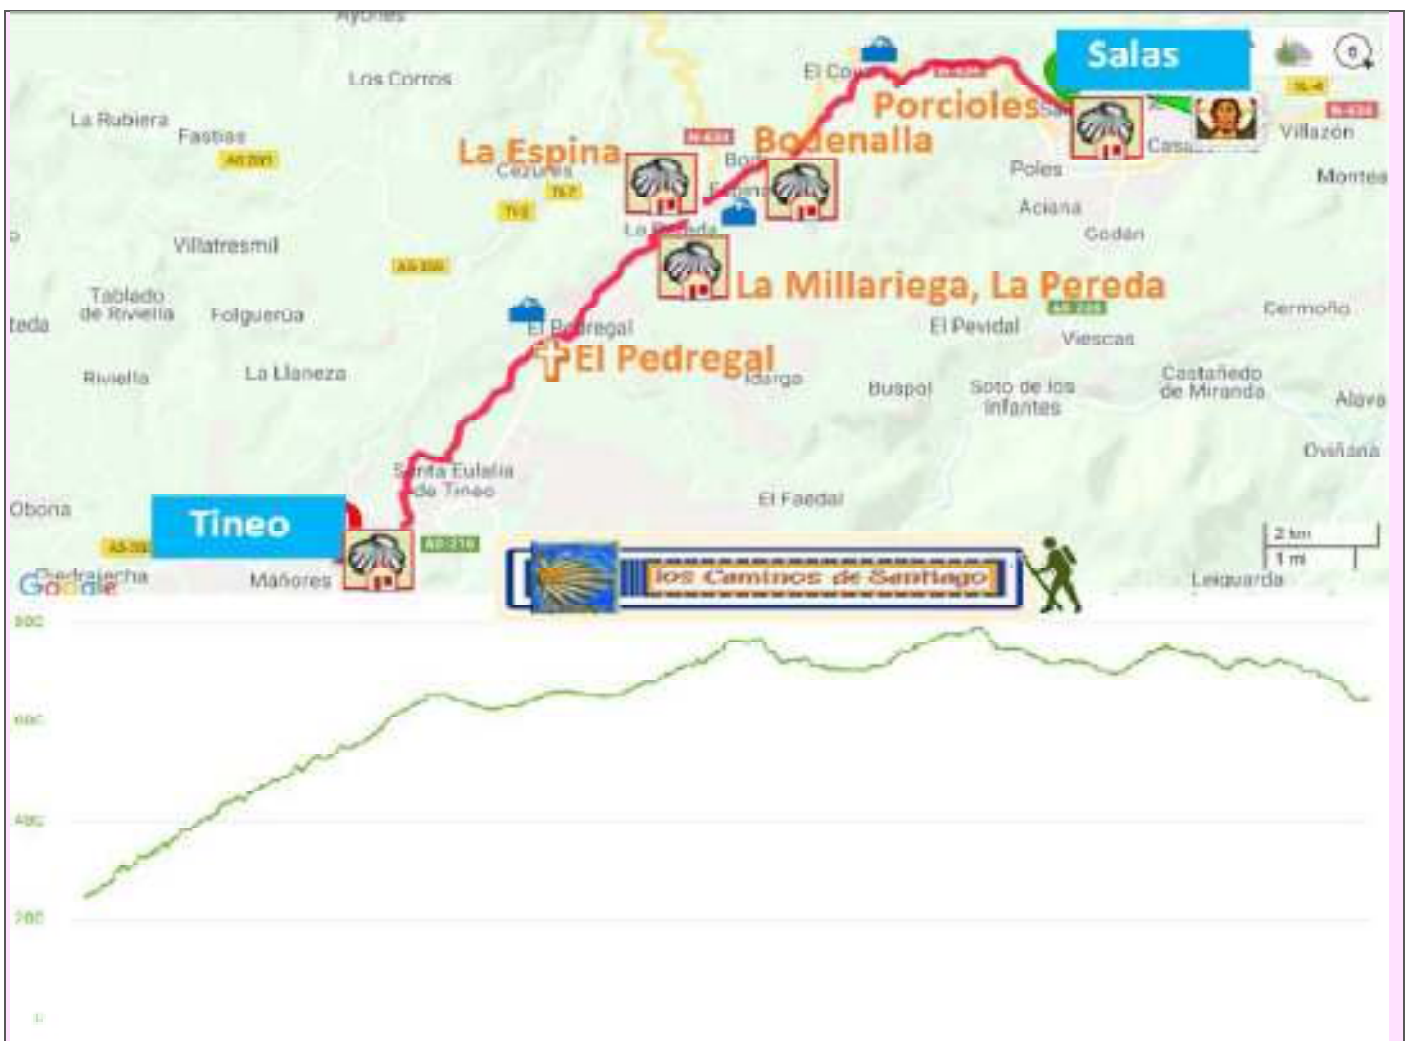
Ayones
Los Corros
El Co
Salas
Porcioles
La Rubiera
Fastias
AS-201
La Espina
Bodenalla
N-634
Villazón
Cezures
Bo
Casa
Poles
Montes
TI-2
Aciana
Godán
Villatresmil
La
AS-350
La Millariega, La Pereda
Tablado de Riviella
Folgueroa
Cermoño
El Pedregal
El Pevidal
Viescas
Riviella
La Llaneza
El Pedregal
Idarga
Buspol
Soto de los Infantes
Castañedo de Miranda
Alava
Oviñana
Santa Eulalia de Tineo
Obona
El Faedal
Tineo
AS-216
2 km
1 mi
Piedrafecha
Mañores
los Caminos de Santiago
Leiguarda
800
600
400
200
0